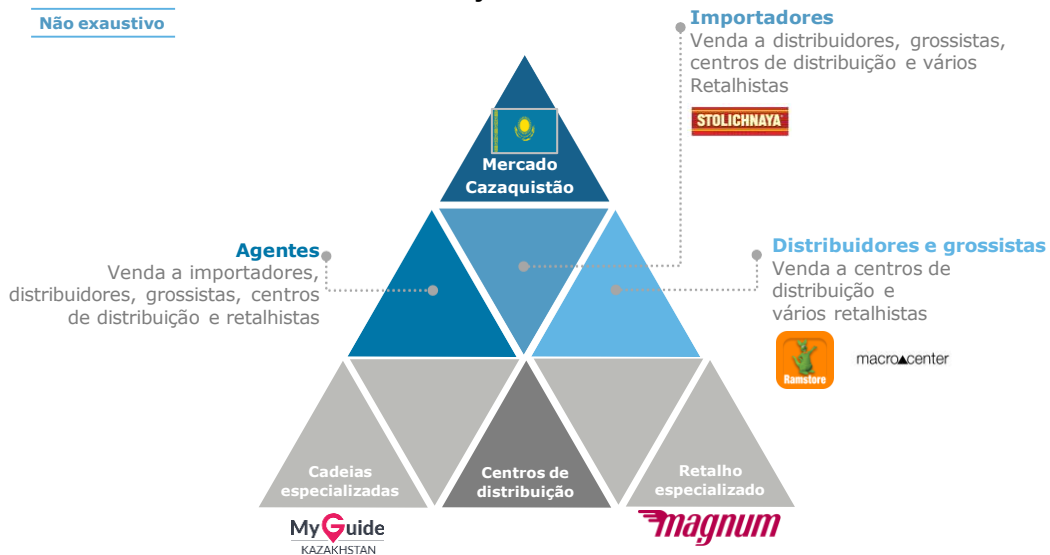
Não exaustivo

Importadores
Venda a distribuidores, grossistas, centros de distribuição e vários Retalhistas

STOLICHNAYA

Mercado Cazaquistão

Agentes
Venda a importadores, distribuidores, grossistas, centros de distribuição e retalhistas

Distribuidores e grossistas
Venda a centros de distribuição e vários retalhistas

Ramstore

macro▲center

Cadeias especializadas

Centros de distribuição

Retalho especializado

MyGuide KAZAKHSTAN

magnum